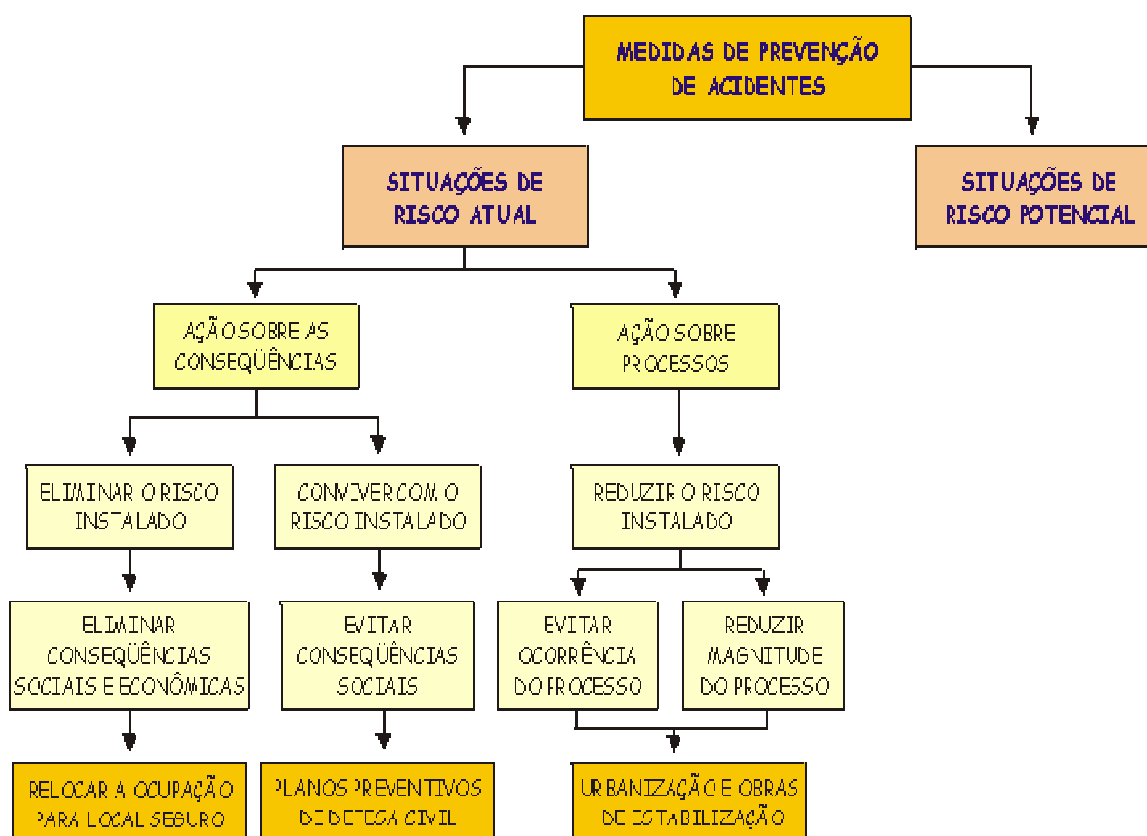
MEDIDAS DE PREVENÇÃO DE ACIDENTES

SITUAÇÕES DE RISCO ATUAL

SITUAÇÕES DE RISCO POTENCIAL

AÇÃO SOBRE AS CONSEQÜÊNCIAS

AÇÃO SOBRE PROCESSOS

ELIMINAR O RISCO INSTALADO

CONVIVER COM O RISCO INSTALADO

REDUZIR O RISCO INSTALADO

ELIMINAR CONSEQÜÊNCIAS SOCIAIS E ECONÔMICAS

EVITAR CONSEQÜÊNCIAS SOCIAIS

EVITAR OCORRÊNCIA DO PROCESSO

REDUZIR MAGNITUDE DO PROCESSO

RELOCAR A OCUPAÇÃO PARA LOCAL SEGURO

PLANOS PREVENTIVOS DE DEFESA CIVIL

URBANIZAÇÃO E OBRAS DE ESTABILIZAÇÃO